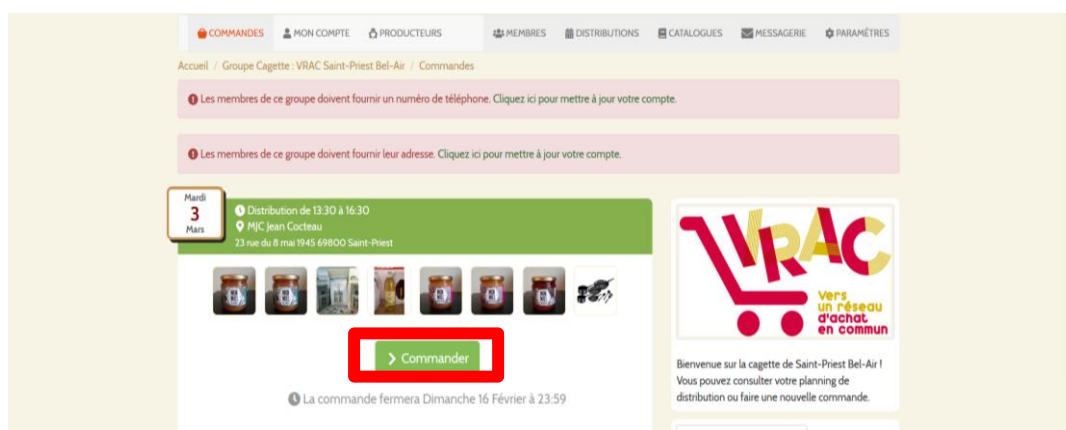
COMMANDES MON COMPTE PRODUCTEURS MEMBRES DISTRIBUTIONS CATALOGUES MESSAGERIE PARAMÈTRES

Accueil / Groupe Cagette : VRAC Saint-Priest Bel-Air / Commandes

Les membres de ce groupe doivent fournir un numéro de téléphone. Cliquez ici pour mettre à jour votre compte.

Les membres de ce groupe doivent fournir leur adresse. Cliquez ici pour mettre à jour votre compte.

Mardi
3
Mars

Distribution de 13:30 à 16:30
MJC Jean Cocteau
23 rue du 8 mai 1945 69800 Saint-Priest

Commander

La commande fermera Dimanche 16 Février à 23:59

VRAC
Vers un réseau d'achat en commun

Bienvenue sur la cagette de Saint-Priest Bel-Air ! Vous pouvez consulter votre planning de distribution ou faire une nouvelle commande.